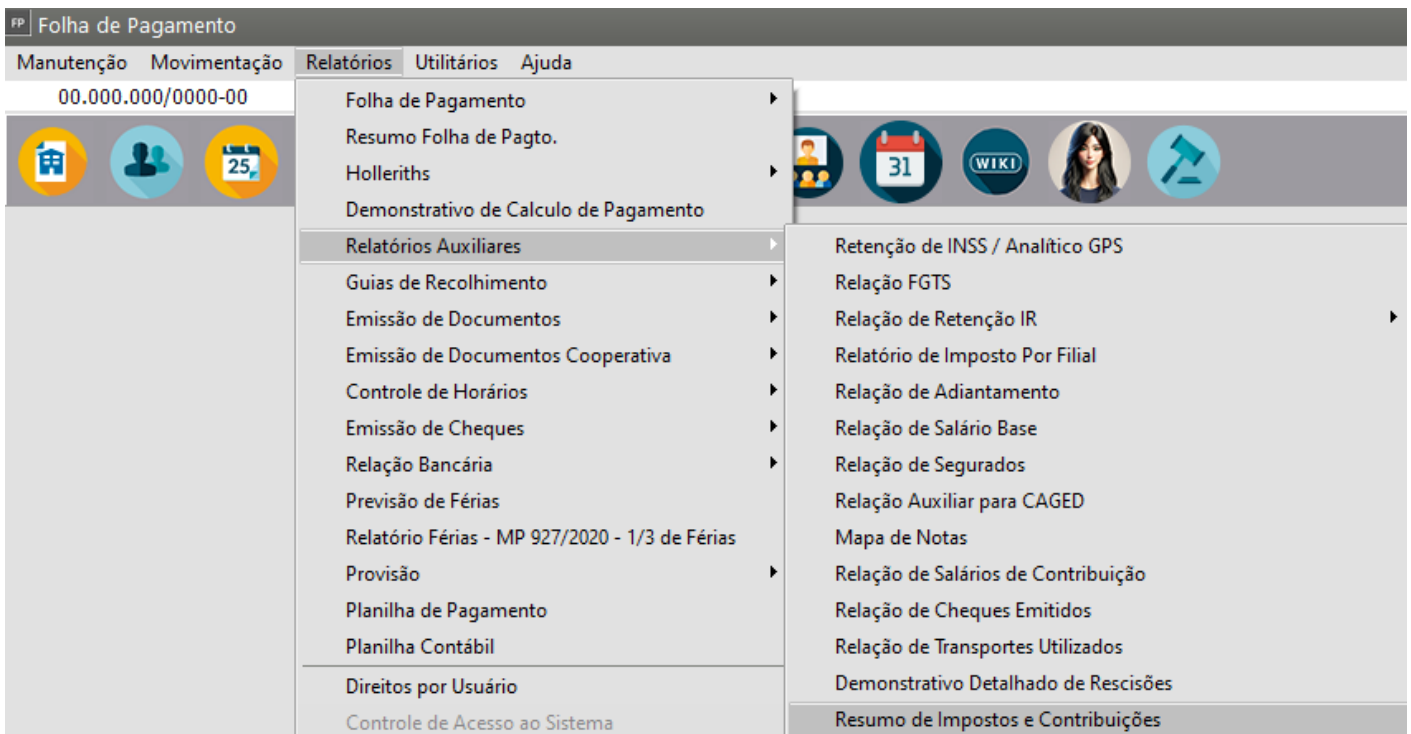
FP Folha de Pagamento

Manutenção Movimentação Relatórios Utilitários Ajuda

00.000.000/0000-00

25

31

WIKI

Folha de Pagamento
Resumo Folha de Pagto.
Holleriths
Demonstrativo de Calculo de Pagamento
Relatórios Auxiliares
Guias de Recolhimento
Emissão de Documentos
Emissão de Documentos Cooperativa
Controle de Horários
Emissão de Cheques
Relação Bancária
Previsão de Férias
Relatório Férias - MP 927/2020 - 1/3 de Férias
Provisão
Planilha de Pagamento
Planilha Contábil
Direitos por Usuário
Controle de Acesso ao Sistema

Retenção de INSS / Analítico GPS
Relação FGTS
Relação de Retenção IR
Relatório de Imposto Por Filial
Relação de Adiantamento
Relação de Salário Base
Relação de Segurados
Relação Auxiliar para CAGED
Mapa de Notas
Relação de Salários de Contribuição
Relação de Cheques Emitidos
Relação de Transportes Utilizados
Demonstrativo Detalhado de Rescisões
Resumo de Impostos e Contribuições